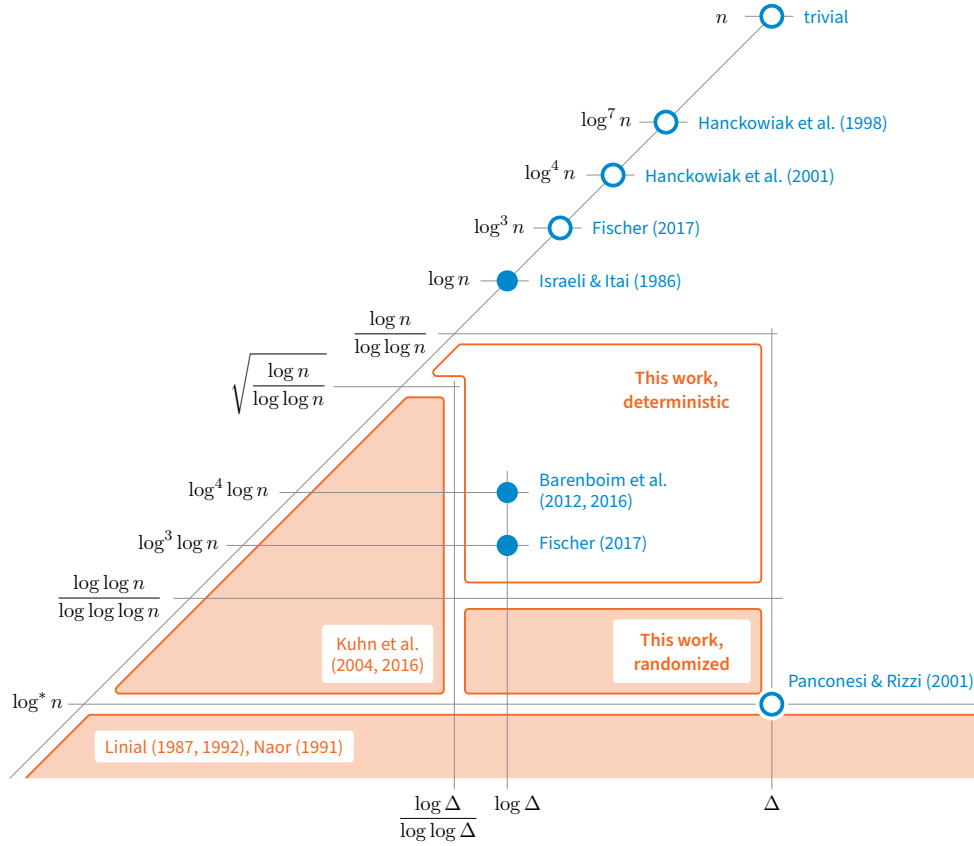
$n$ trivial

$\log^7 n$ Hanckowiak et al. (1998)

$\log^4 n$ Hanckowiak et al. (2001)

$\log^3 n$ Fischer (2017)

$\log n$ Israeli & Itai (1986)

$\frac{\log n}{\log\log n}$

$\sqrt{\frac{\log n}{\log\log n}}$

This work, deterministic

$\log^4 \log n$ Barenboim et al. (2012, 2016)

$\log^3 \log n$ Fischer (2017)

$\frac{\log\log n}{\log\log\log n}$

Kuhn et al. (2004, 2016)

This work, randomized

$\log^* n$ Panconesi & Rizzi (2001)

Linial (1987, 1992), Naor (1991)

$\frac{\log \Delta}{\log\log \Delta}$ $\log \Delta$ $\Delta$